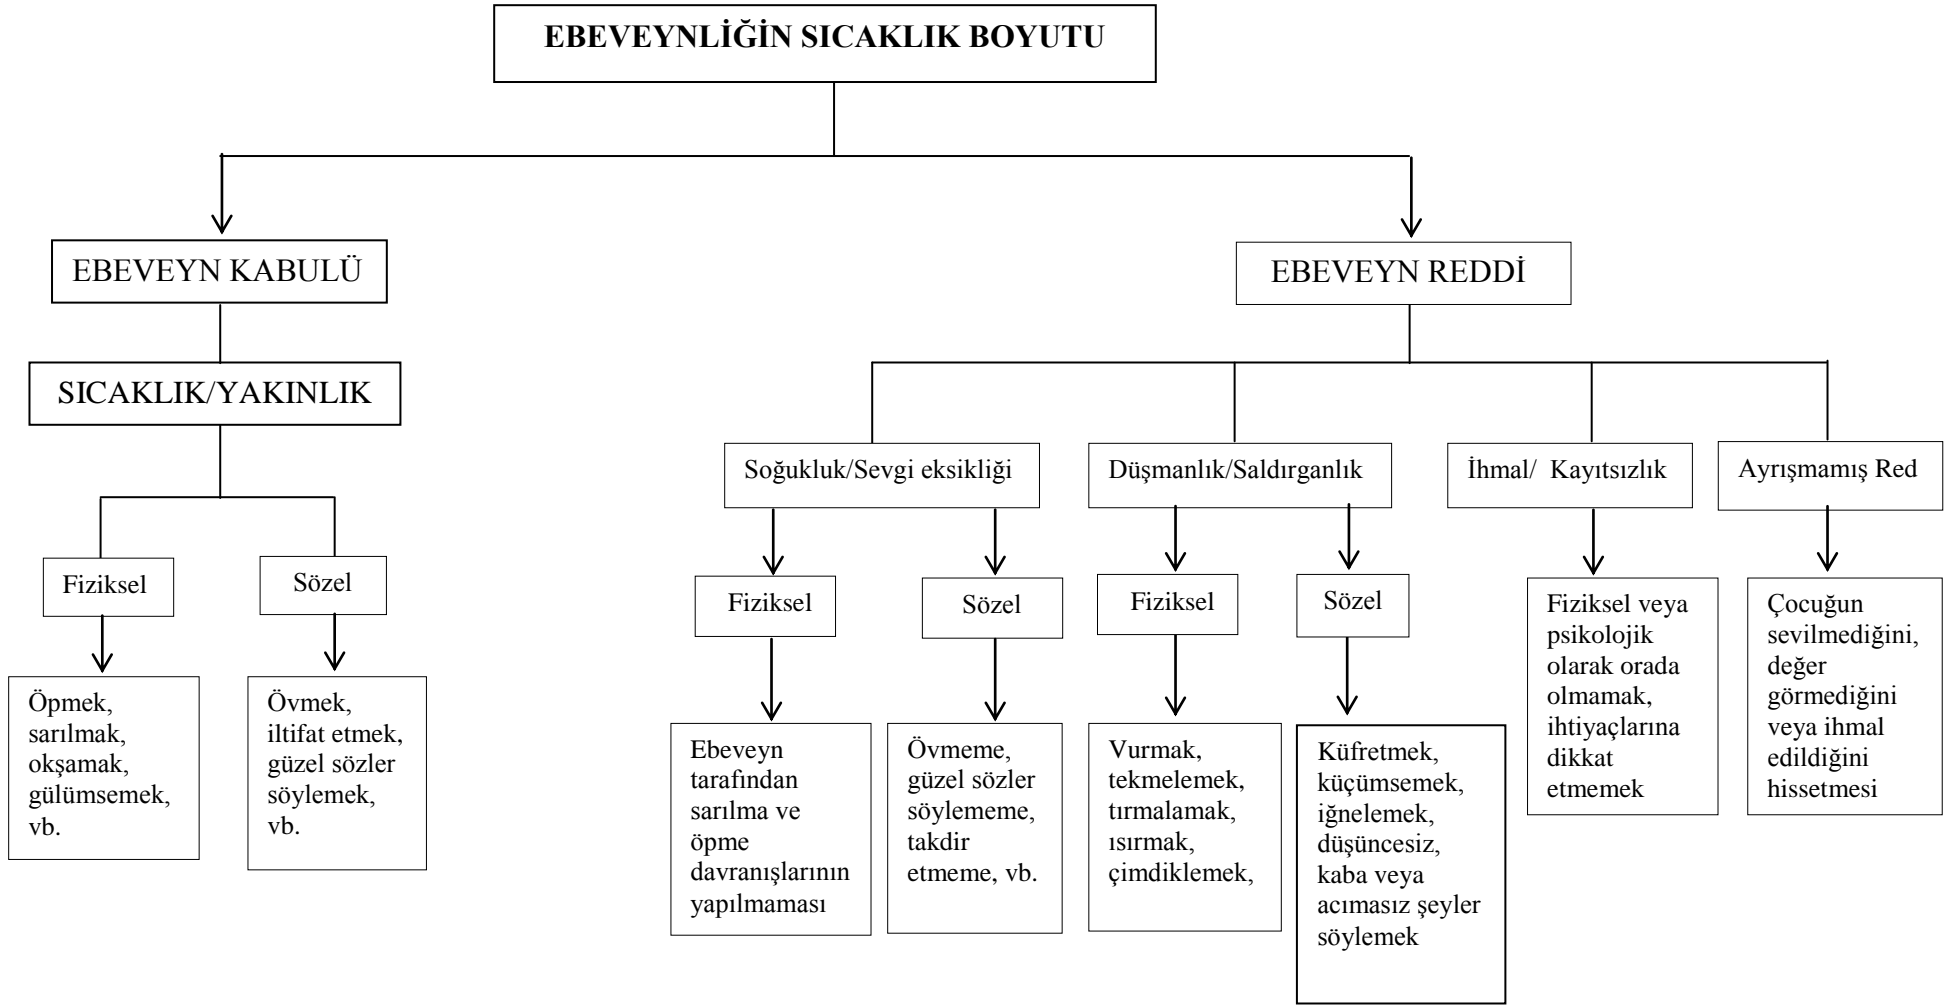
EBEVEYNLİĞİN SICAKLIK BOYUTU

EBEVEYN KABULÜ

SICAKLIK/YAKINLIK

Fiziksel

Öpmek, sarılmak, okşamak, gülümsemek, vb.

Sözel

Övmek, iltifat etmek, güzel sözler söylemek, vb.

EBEVEYN REDDİ

Soğukluk/Sevgi eksikliği

Fiziksel

Ebeveyn tarafından sarılma ve öpme davranışlarının yapılmaması

Sözel

Övmeme, güzel sözler söylememe, takdir etmeme, vb.

Düşmanlık/Saldırganlık

Fiziksel

Vurmak, tekmelemek, tırmalamak, ısırmak, çimdiklemek,

Sözel

Küfretmek, küçümsemek, iğnelemek, düşüncesiz, kaba veya acımasız şeyler söylemek

İhmal/ Kayıtsızlık

Fiziksel veya psikolojik olarak orada olmamak, ihtiyaçlarına dikkat etmemek

Ayrışmamış Red

Çocuğun sevilmediğini, değer görmediğini veya ihmal edildiğini hissetmesi